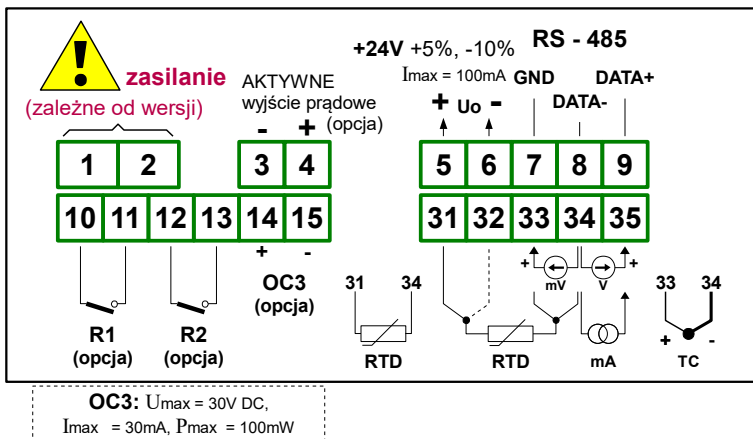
zasilanie
(zależne od wersji)

AKTYWNE
wyjście prądowe
(opcja)

+24V +5%, -10%
Imax = 100mA

RS - 485

GND DATA+
+ Uo - DATA-

- +

1 2 3 4 5 6 7 8 9
10 11 12 13 14 15 31 32 33 34 35

+ -
OC3
(opcja)

+ + + +
mV V

31 34 33 34

R1
(opcja)

R2
(opcja)

RTD RTD mA

+ -
TC

OC3: Umax = 30V DC,
Imax = 30mA, Pmax = 100mW